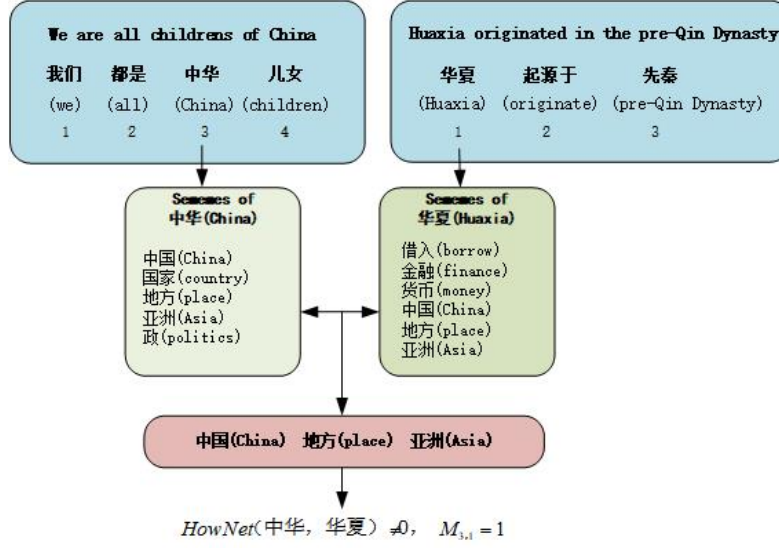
We are all childrens of China

我们 都是 中华 儿女

(we) (all) (China) (children)

1 2 3 4

Huaxia originated in the pre-Qin Dynasty

华夏 起源于 先秦

(Huaxia) (originate) (pre-Qin Dynasty)

1 2 3

Sememes of
中华(China)

中国(China)
国家(country)
地方(place)
亚洲(Asia)
政(politics)

Sememes of
华夏(Huaxia)

借入(borrow)
金融(finance)
货币(money)
中国(China)
地方(place)
亚洲(Asia)

中国(China) 地方(place) 亚洲(Asia)

$HowNet$(中华，华夏) $\neq 0$, $M_{3,1} = 1$